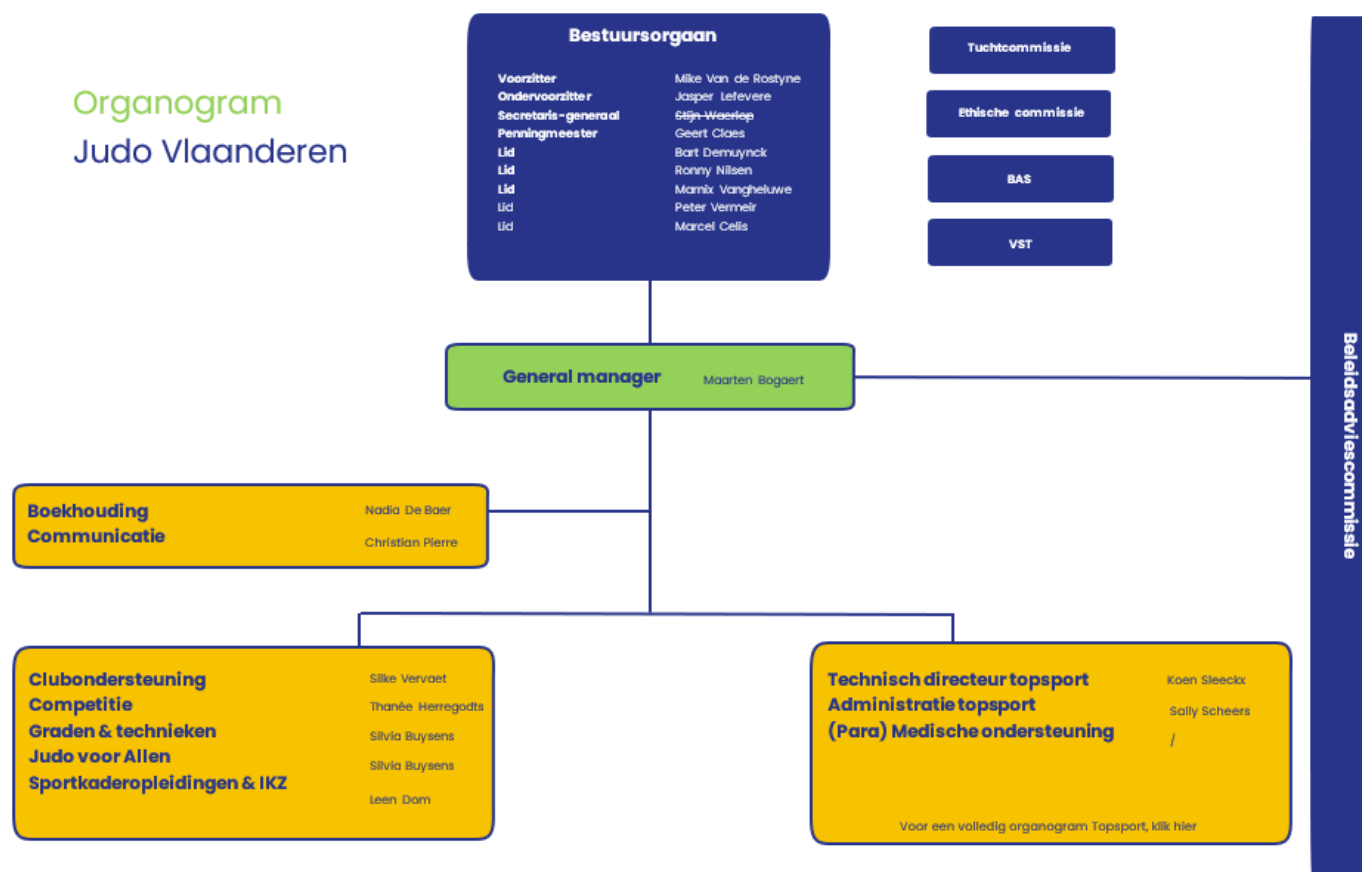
Organogram
Judo Vlaanderen

Bestuursorgaan

| | |
|---|---|
| Voorzitter | Mike Van de Rostyne |
| Ondervoorzitter | Jasper Lefevere |
| Secretaris-generaal | Stijn Waerlop |
| Penningmeester | Geert Claes |
| Lid | Bart Demuynck |
| Lid | Ronny Nilsen |
| Lid | Marnix Vangheluwe |
| Lid | Peter Vermeir |
| Lid | Marcel Celis |

Tuchtcommissie

Ethische commissie

BAS

VST

Beleidsadviescommissie

General manager Maarten Bogaert

Boekhouding Nadia De Baer
Communicatie Christian Pierre

Clubondersteuning Silke Vervaet
Competitie Thanée Herregodts
Graden & technieken Silvia Buysens
Judo voor Allen Silvia Buysens
Sportkaderopleidingen & IKZ Leen Dom

Technisch directeur topsport Koen Sleeckx
Administratie topsport Sally Scheers
(Para) Medische ondersteuning /

Voor een volledig organogram Topsport, klik hier